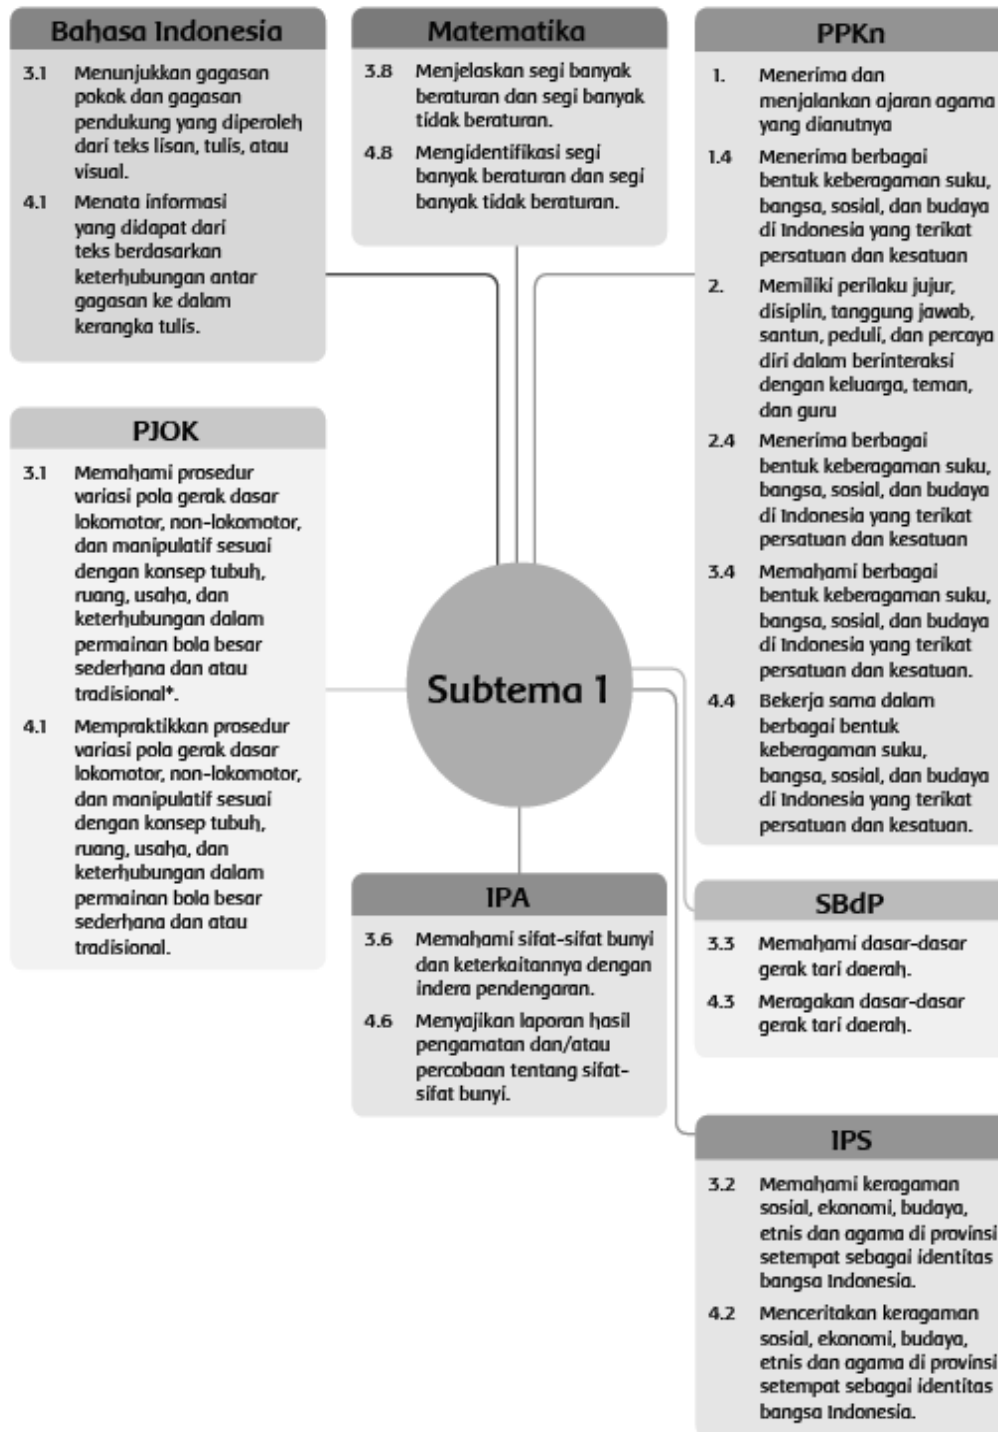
Bahasa Indonesia

3.1 Menunjukkan gagasan pokok dan gagasan pendukung yang diperoleh dari teks lisan, tulis, atau visual.

4.1 Menata informasi yang didapat dari teks berdasarkan keterhubungan antar gagasan ke dalam kerangka tulis.

Matematika

3.8 Menjelaskan segi banyak beraturan dan segi banyak tidak beraturan.

4.8 Mengidentifikasi segi banyak beraturan dan segi banyak tidak beraturan.

PPKn

1. Menerima dan menjalankan ajaran agama yang dianutnya

1.4 Menerima berbagai bentuk keberagaman suku, bangsa, sosial, dan budaya di Indonesia yang terikat persatuan dan kesatuan

2. Memiliki perilaku jujur, disiplin, tanggung jawab, santun, peduli, dan percaya diri dalam berinteraksi dengan keluarga, teman, dan guru

2.4 Menerima berbagai bentuk keberagaman suku, bangsa, sosial, dan budaya di Indonesia yang terikat persatuan dan kesatuan

3.4 Memahami berbagai bentuk keberagaman suku, bangsa, sosial, dan budaya di Indonesia yang terikat persatuan dan kesatuan.

4.4 Bekerja sama dalam berbagai bentuk keberagaman suku, bangsa, sosial, dan budaya di Indonesia yang terikat persatuan dan kesatuan.

PJOK

3.1 Memahami prosedur variasi pola gerak dasar lokomotor, non-lokomotor, dan manipulatif sesuai dengan konsep tubuh, ruang, usaha, dan keterhubungan dalam permainan bola besar sederhana dan atau tradisional*.

4.1 Mempraktikkan prosedur variasi pola gerak dasar lokomotor, non-lokomotor, dan manipulatif sesuai dengan konsep tubuh, ruang, usaha, dan keterhubungan dalam permainan bola besar sederhana dan atau tradisional.

Subtema 1

IPA

3.6 Memahami sifat-sifat bunyi dan keterkaitannya dengan indera pendengaran.

4.6 Menyajikan laporan hasil pengamatan dan/atau percobaan tentang sifat-sifat bunyi.

SBdP

3.3 Memahami dasar-dasar gerak tari daerah.

4.3 Meragakan dasar-dasar gerak tari daerah.

IPS

3.2 Memahami keragaman sosial, ekonomi, budaya, etnis dan agama di provinsi setempat sebagai identitas bangsa Indonesia.

4.2 Menceritakan keragaman sosial, ekonomi, budaya, etnis dan agama di provinsi setempat sebagai identitas bangsa Indonesia.